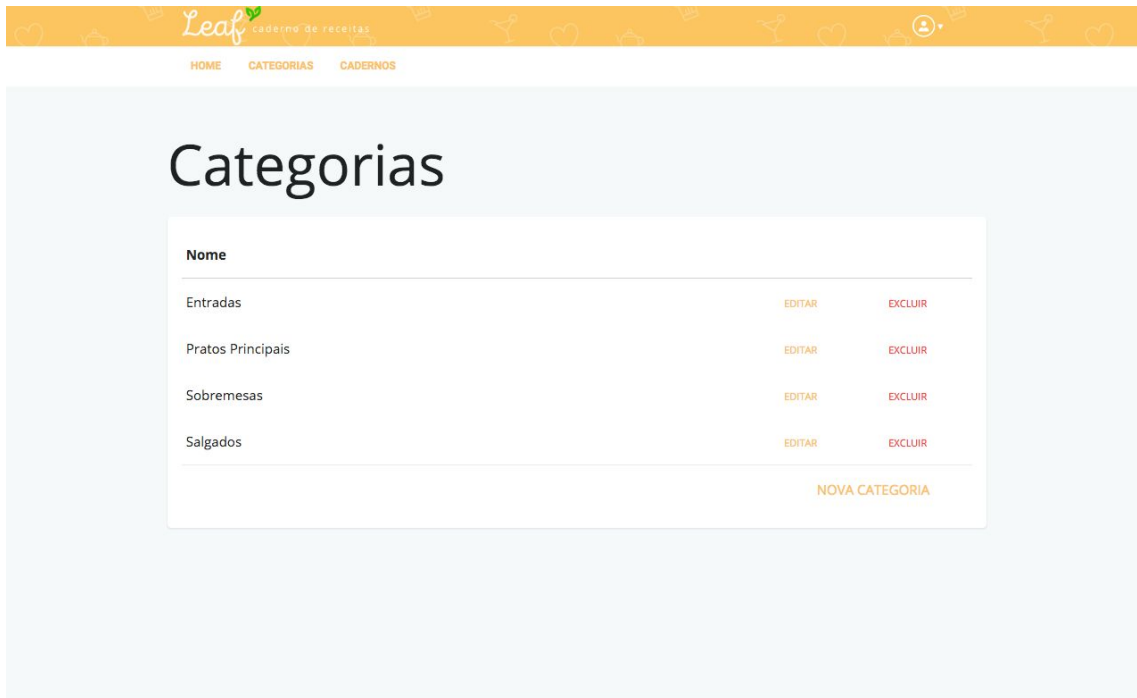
Leaf caderno de receitas

HOME CATEGORIAS CADERNOS

Categorias

| Nome | | |
|---|---|---|
| Entradas | EDITAR | EXCLUIR |
| Pratos Principais | EDITAR | EXCLUIR |
| Sobremesas | EDITAR | EXCLUIR |
| Salgados | EDITAR | EXCLUIR |

NOVA CATEGORIA